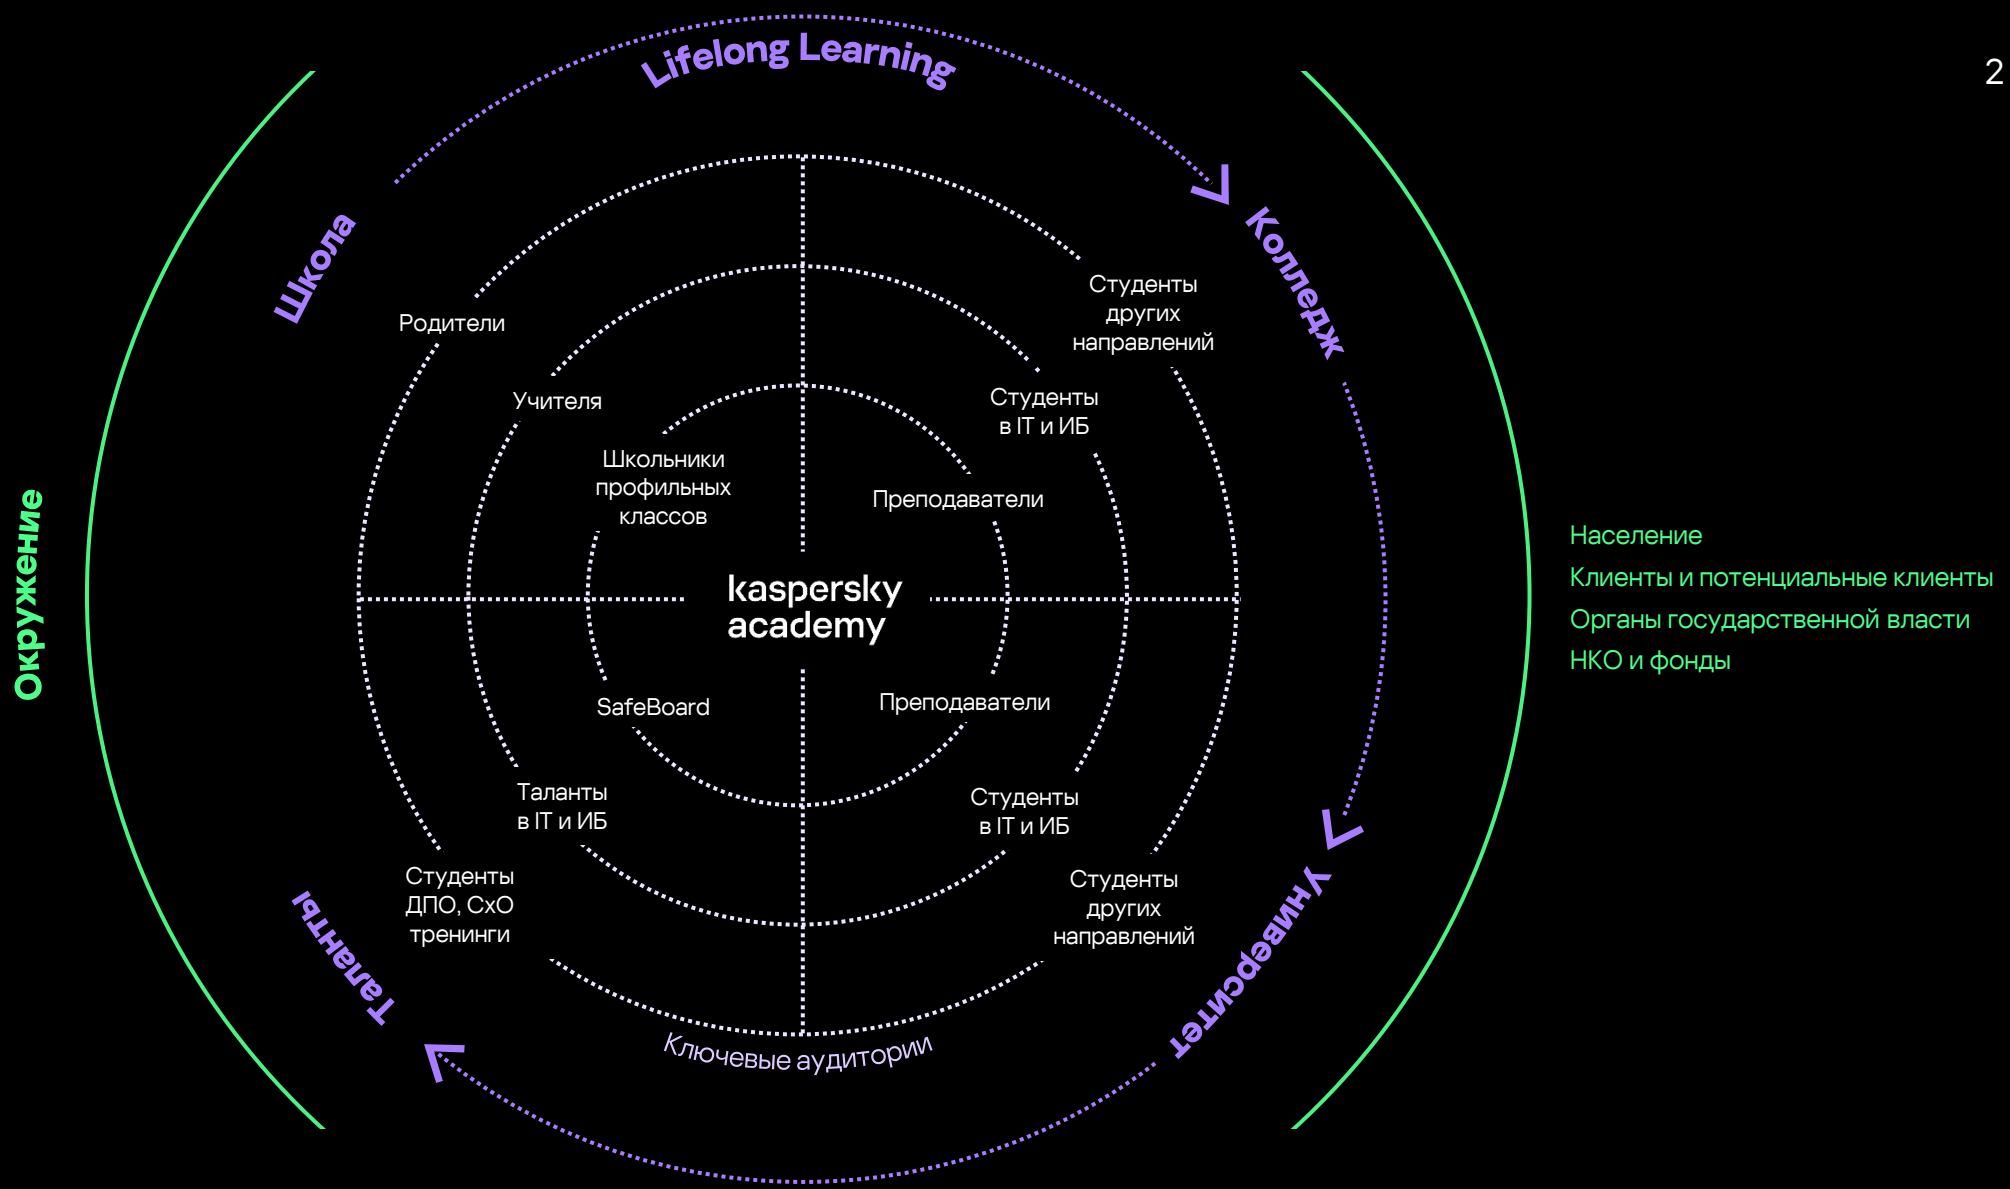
Lifelong Learning

2

Школа

Колледж

Окружение

Родители

Учителя

Школьники профильных классов

Студенты других направлений

Студенты в IT и ИБ

Преподаватели

kaspersky academy

Население
Клиенты и потенциальные клиенты
Органы государственной власти
НКО и фонды

SafeBoard

Преподаватели

Таланты в IT и ИБ

Студенты в IT и ИБ

Студенты ДПО, CxO тренинги

Студенты других направлений

Таланты

Университет

Ключевые аудитории